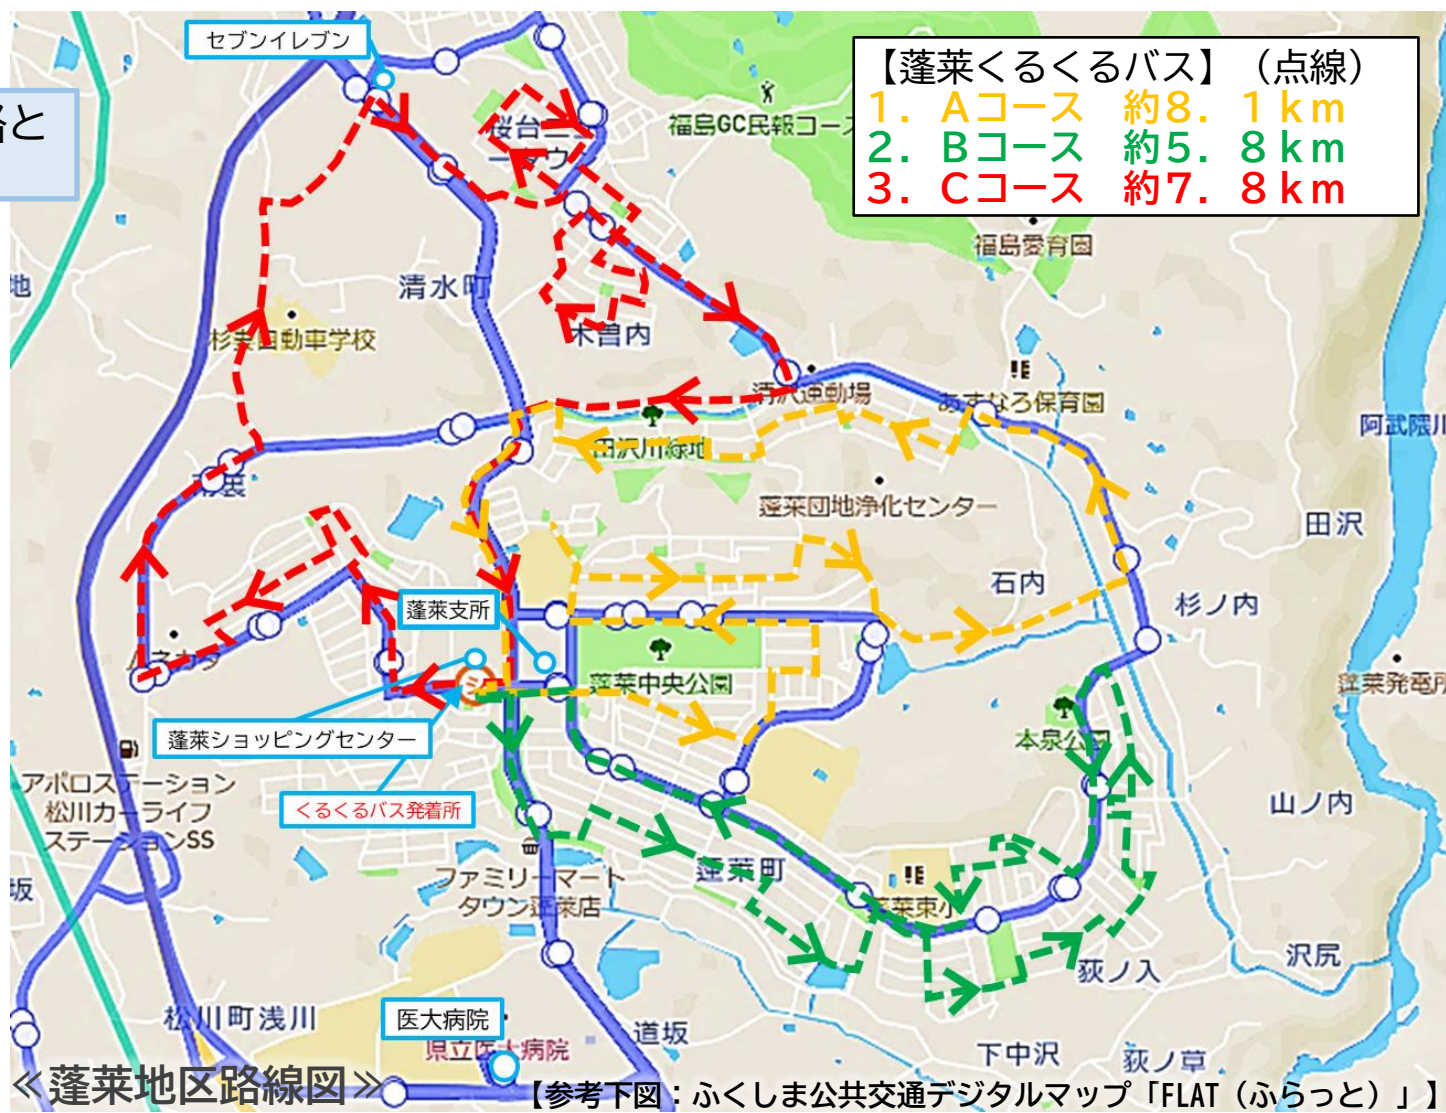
【蓬莱くるくるバス】（点線）
1．Aコース　約8．1km
2．Bコース　約5．8km
3．Cコース　約7．8km

セブンイレブン
路と
桜台ニュータウン
福島GC民報コース
福島愛育園
地
清水町
杉妻自動車学校
木曽内
清水運動場
あすなろ保育園
阿武隈川
田沢川緑地
杉妻
蓬莱団地浄化センター
田沢
石内
杉ノ内
蓬莱支所
ノ内
蓬莱中央公園
蓬莱発電所
本泉公園
蓬莱ショッピングセンター
アポロステーション松川カーライフステーションSS
くるくるバス発着所
山ノ内
坂
ファミリーマートタウン蓬莱店
蓬莱町
蓬莱東小
沢尻
荻ノ入
松川町浅川
医大病院
県立医大病院
道坂
下中沢
荻ノ草
≪蓬莱地区路線図≫
【参考下図：ふくしま公共交通デジタルマップ「FLAT（ふらっと）」】